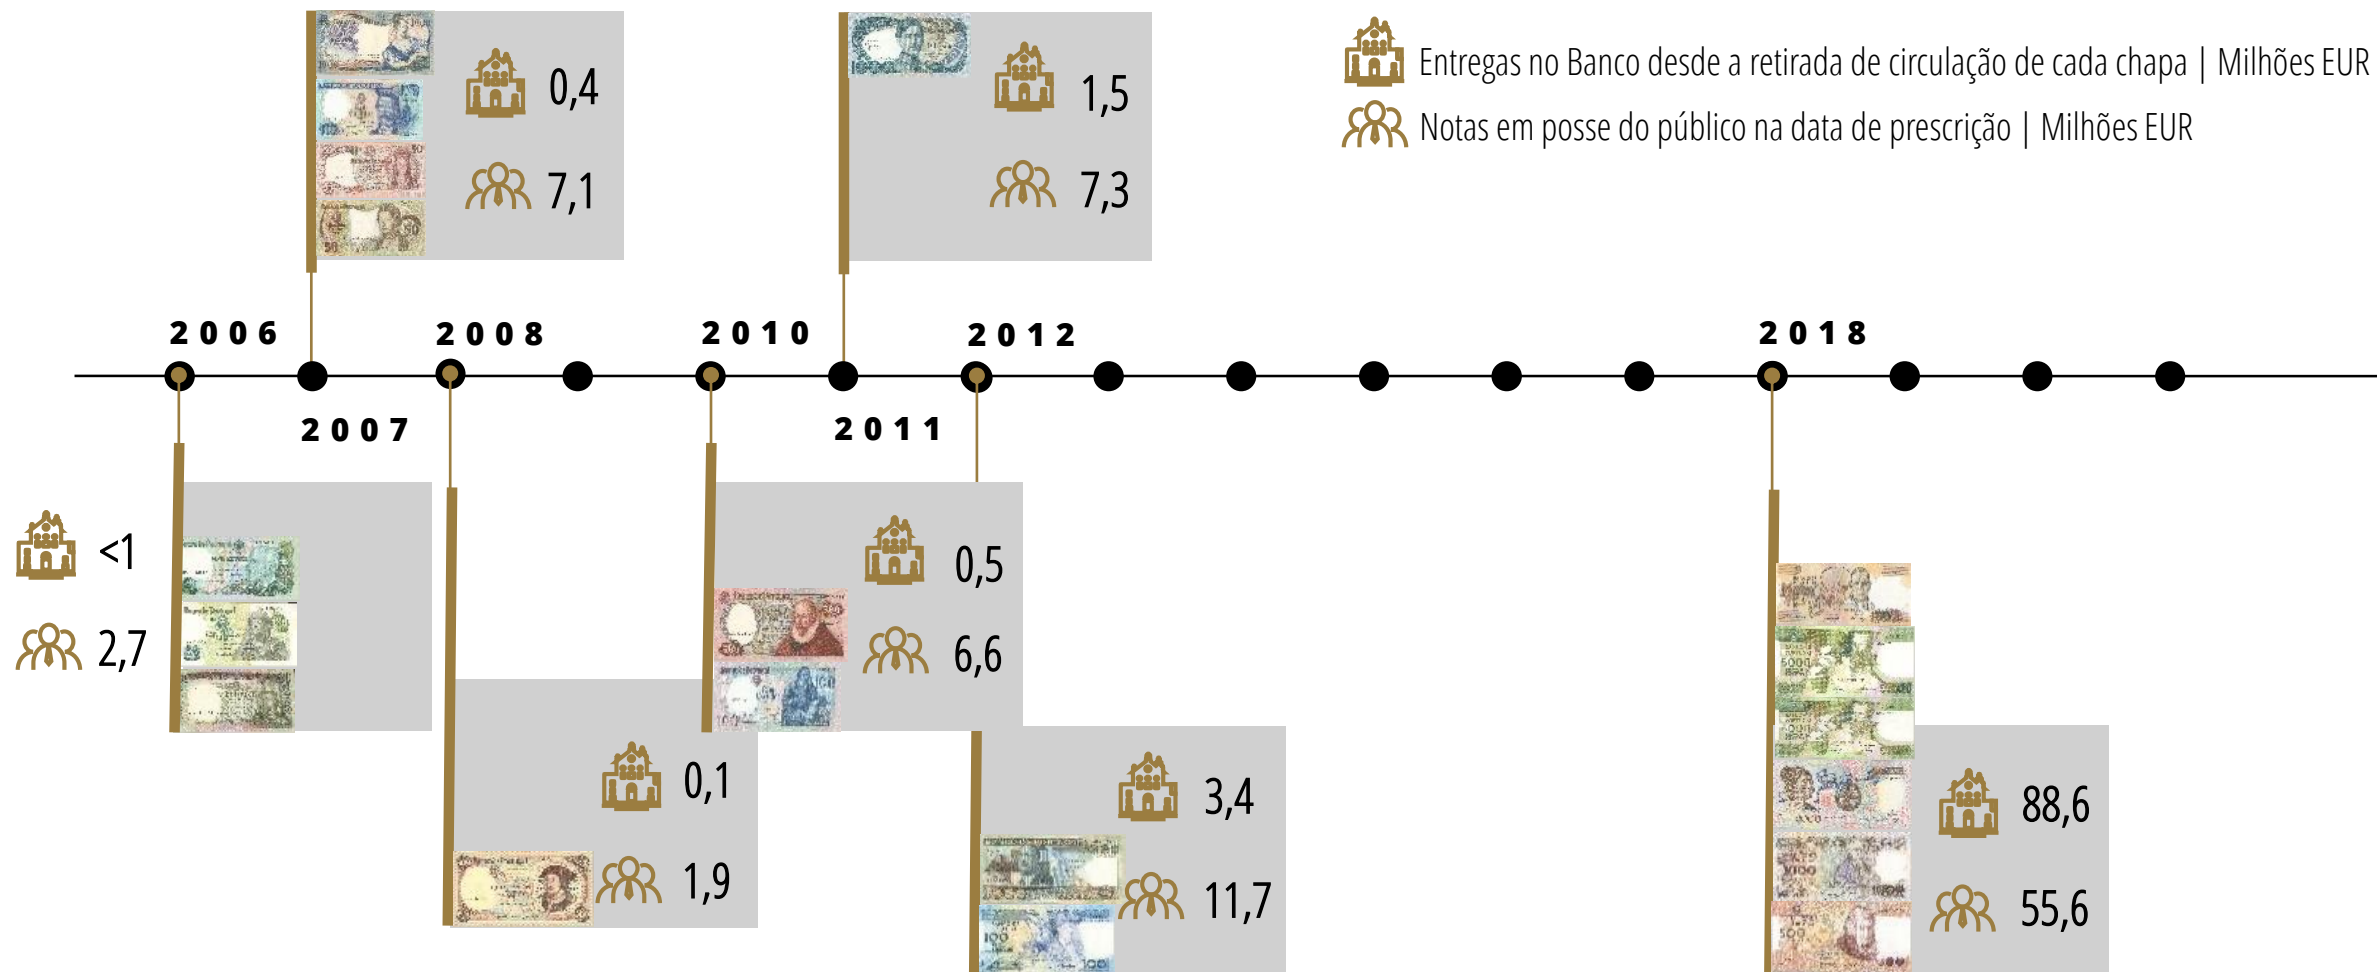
0,4

7,1

1,5

7,3

Entregas no Banco desde a retirada de circulação de cada chapa | Milhões EUR

Notas em posse do público na data de prescrição | Milhões EUR

2006

2008

2010

2012

2018

2007

2011

<1

2,7

0,5

6,6

0,1

1,9

3,4

11,7

88,6

55,6